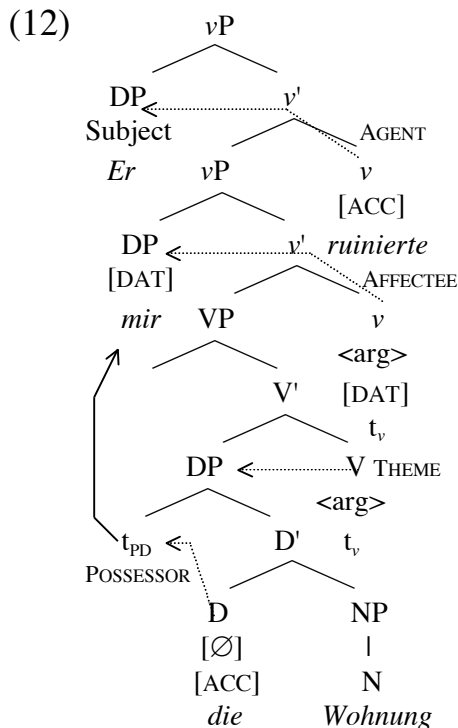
(12)

$v$P

DP

$v$'

Subject

AGENT

*Er*

$v$P

$v$

[ACC]

DP

$v$'

*ruinierte*

[DAT]

AFFECTEE

*mir*

VP

$v$

<arg>

V'

[DAT]

$t_v$

DP

V THEME

<arg>

$t_{PD}$

D'

$t_v$

POSSESSOR

D

NP

[∅]

N

[ACC]

*die*

*Wohnung*